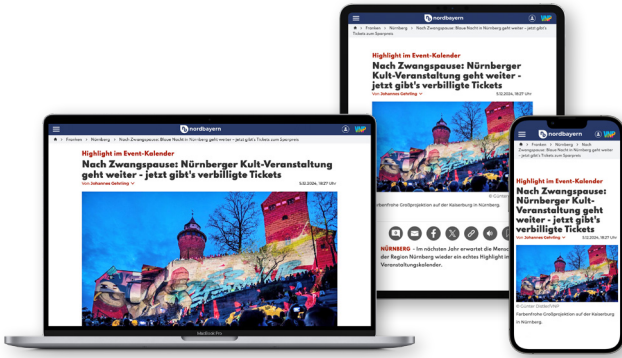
nordbayern

Franken > Nürnberg > Nach Zwangspause: Blaue Nacht in Nürnberg geht weiter - jetzt gibt's Tickets zum Sparpreis

Highlight im Event-Kalender

Nach Zwangspause: Nürnberger Kult-Veranstaltung geht weiter - jetzt gibt's verbilligte Tickets

Von Johannes Gehrling

5.12.2024, 18:27 Uhr

MacBook Pro

nordbayern

Franken > Nürnberg > Nach Zwangspause: Blaue Nacht in Nürnberg geht weiter - jetzt gibt's Tickets zum Sparpreis

Highlight im Event-Kalender

Nach Zwangspause: Nürnberger Kult-Veranstaltung geht weiter - jetzt gibt's verbilligte Tickets

Von Johannes Gehrling

5.12.2024, 18:27 Uhr

© Gunter

Farbenfrohe Großprojektion auf der Kaiserburg in Nürnberg.

NÜRNBERG - Im nächsten Jahr erwartet die Mensc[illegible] der Region Nürnberg wieder ein echtes Highlight im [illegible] Veranstaltungskalender.

nordbayern

Franken > Nürnberg > Nach Zwangspause: Blaue Nacht in Nürnberg geht weiter - jetzt gibt's Tickets zum Sparpreis

Highlight im Event-Kalender

Nach Zwangspause: Nürnberger Kult-Veranstaltung geht weiter - jetzt gibt's verbilligte Tickets

Von Johannes Gehrling

© Gunter Distler/NNF

Farbenfrohe Großprojektion auf der Kaiserburg in Nürnberg.